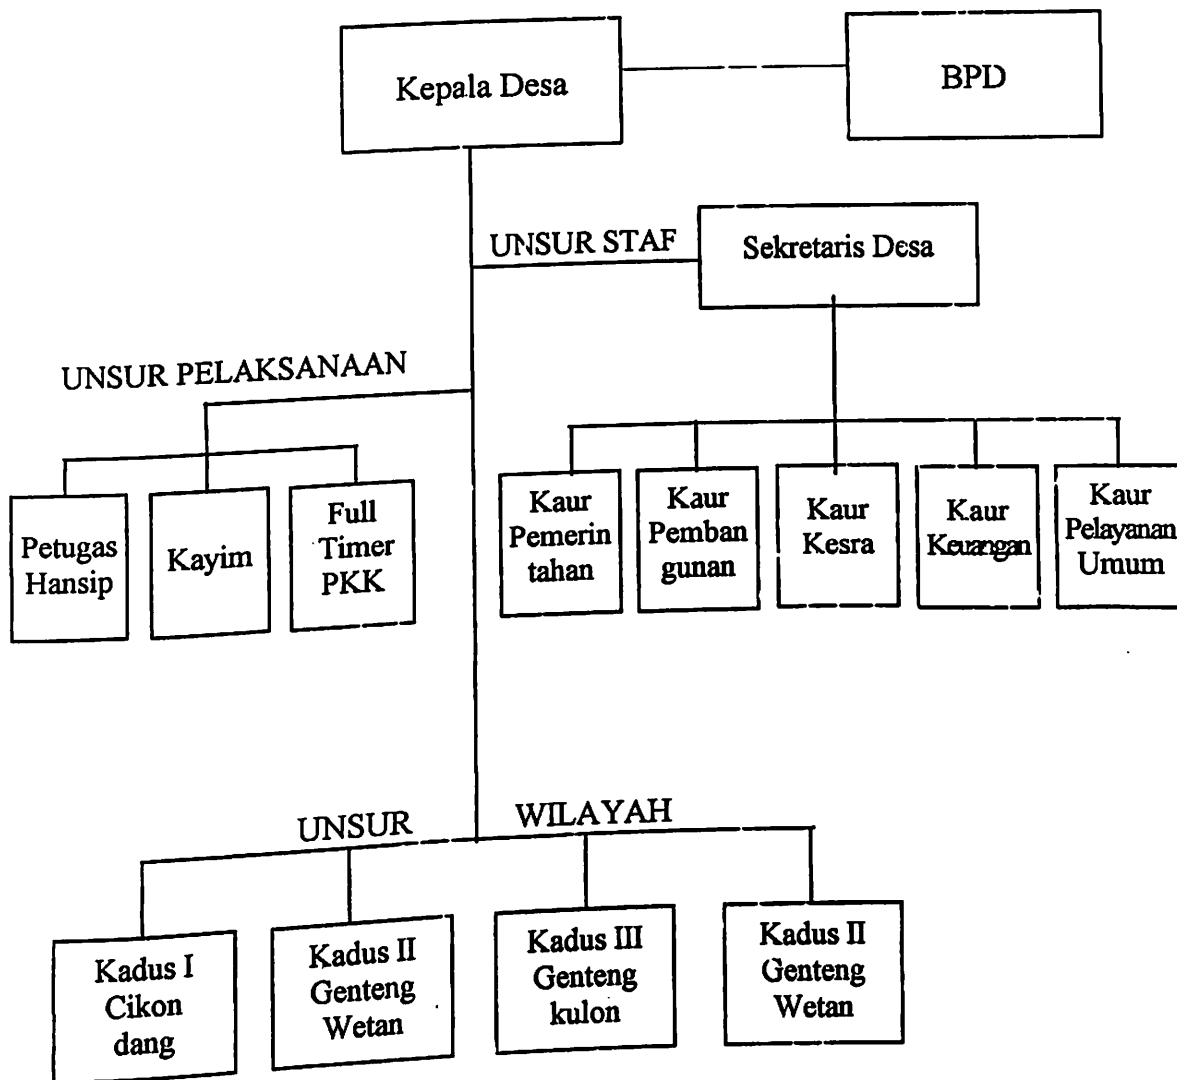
Kepala Desa

BPD

UNSUR STAF

Sekretaris Desa

UNSUR PELAKSANAAN

Petugas Hansip

Kayim

Full Timer PKK

Kaur Pemerin tahan

Kaur Pemban gunan

Kaur Kesra

Kaur Keuangan

Kaur Pelayanan Umum

UNSUR WILAYAH

Kadus I Cikon dang

Kadus II Genteng Wetan

Kadus III Genteng kulon

Kadus II Genteng Wetan